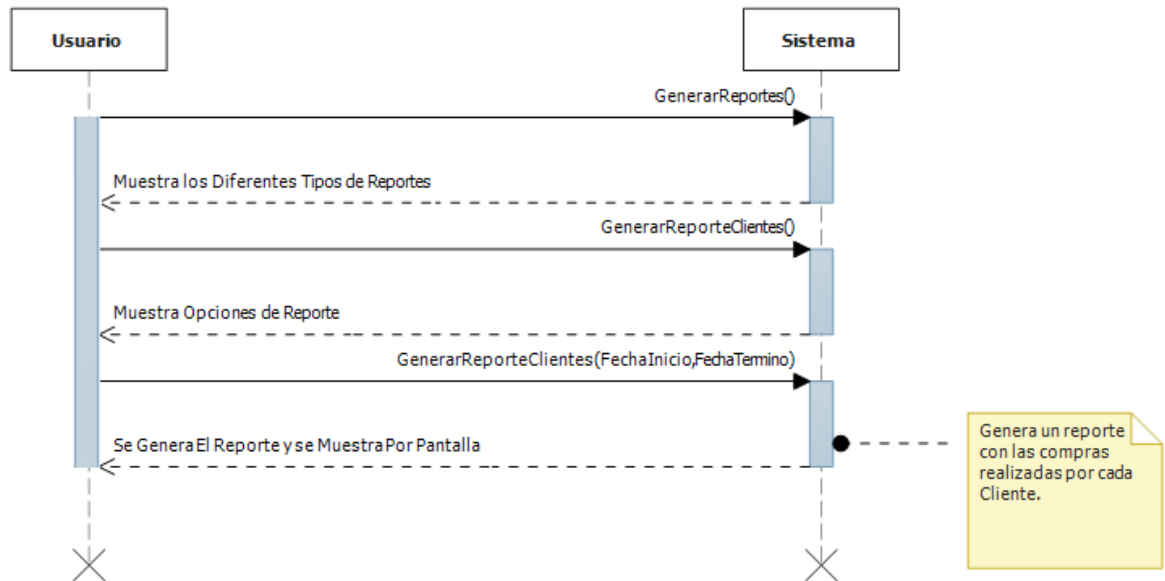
Usuario

Sistema

GenerarReportes()

Muestra los Diferentes Tipos de Reportes

GenerarReporteClientes()

Muestra Opciones de Reporte

GenerarReporteClientes(FechaInicio,FechaTermino)

Se Genera El Reporte y se Muestra Por Pantalla

Genera un reporte con las compras realizadas por cada Cliente.